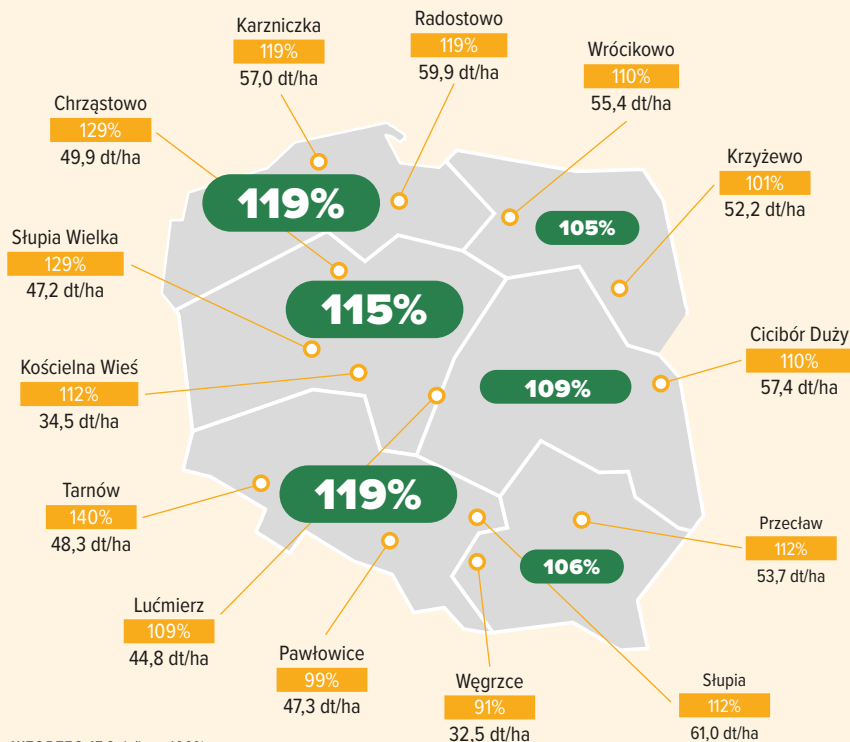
Karzniczka
119%
57,0 dt/ha

Radostowo
119%
59,9 dt/ha

Wrócikowo
110%
55,4 dt/ha

Chrząstowo
129%
49,9 dt/ha

Krzyżewo
101%
52,2 dt/ha

119%

105%

Słupia Wielka
129%
47,2 dt/ha

115%

Cicibór Duży
110%
57,4 dt/ha

Kościelna Wieś
112%
34,5 dt/ha

109%

Tarnów
140%
48,3 dt/ha

119%

Przecław
112%
53,7 dt/ha

106%

Lućmierz
109%
44,8 dt/ha

Pawłowice
99%
47,3 dt/ha

Węgrzce
91%
32,5 dt/ha

Słupia
112%
61,0 dt/ha

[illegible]